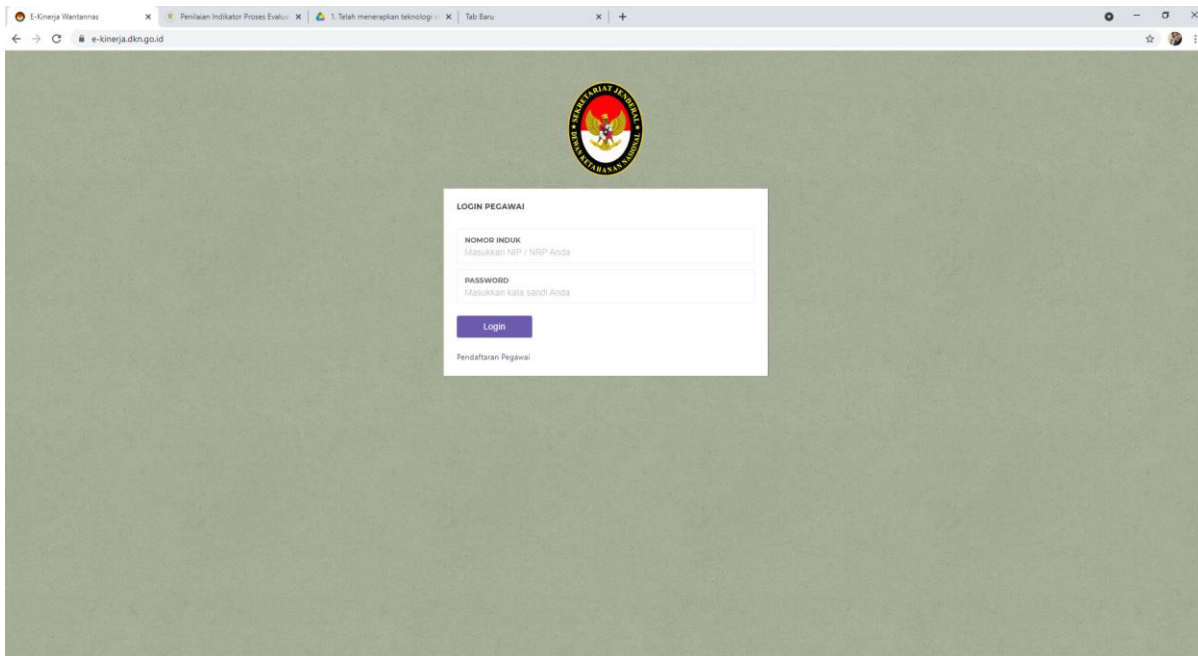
E-Kinerja Wantannas
Penilaian Indikator Proses Evalua
1. Telah menerapkan teknologi
Tab Baru

e-kinerja.dkn.go.id

SEKRETARIAT JENDERAL DEWAN KETAHANAN NASIONAL

LOGIN PEGAWAI

NOMOR INDUK
Masukkan NIP / NRP Anda

PASSWORD
Masukkan kata sandi Anda

Login

Pendaftaran Pegawai